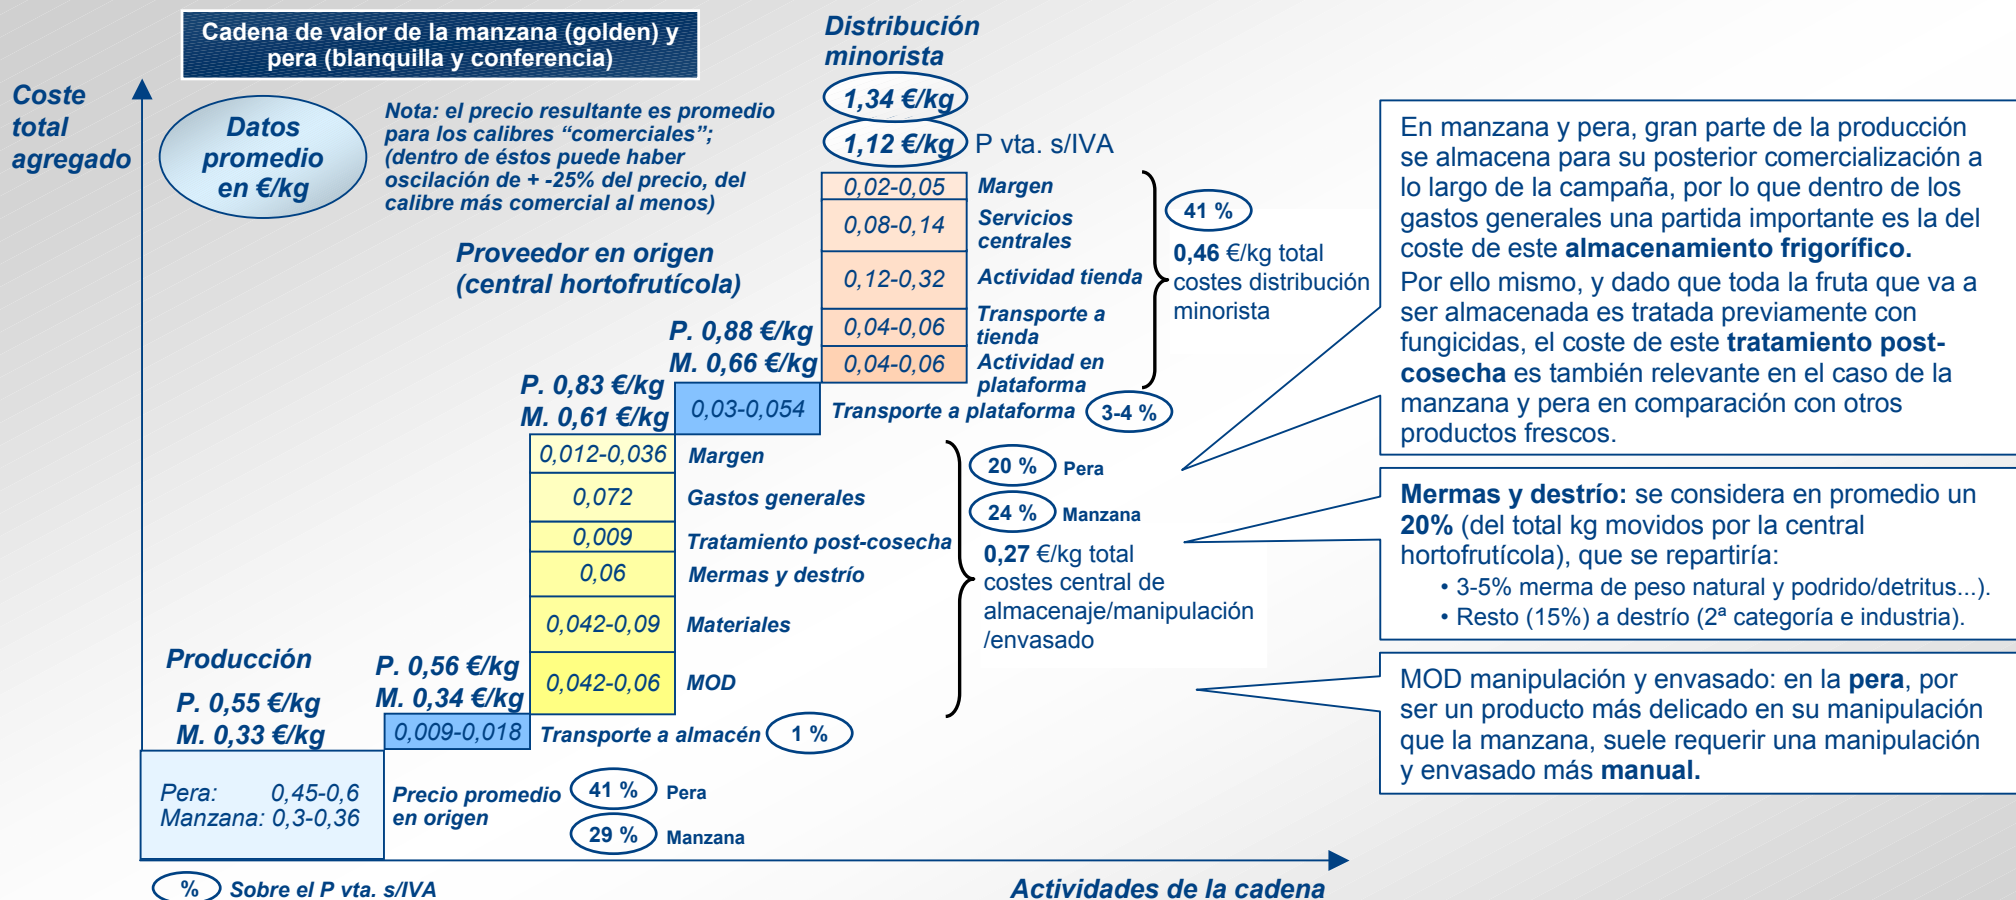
Cadena de valor de la manzana (golden) y pera (blanquilla y conferencia)

Coste total agregado

Datos promedio en €/kg

Nota: el precio resultante es promedio para los calibres "comerciales"; (dentro de éstos puede haber oscilación de + -25% del precio, del calibre más comercial al menos)

Distribución minorista

1,34 €/kg

1,12 €/kg P vta. s/IVA

| 0,02-0,05 | Margen |
|---|---|
| 0,08-0,14 | Servicios centrales |
| 0,12-0,32 | Actividad tienda |
| 0,04-0,06 | Transporte a tienda |
| 0,04-0,06 | Actividad en plataforma |

41 %

0,46 €/kg total costes distribución minorista

Proveedor en origen (central hortofrutícola)

P. 0,88 €/kg
M. 0,66 €/kg

P. 0,83 €/kg
M. 0,61 €/kg

0,03-0,054 Transporte a plataforma 3-4 %

| 0,012-0,036 | Margen |
|---|---|
| 0,072 | Gastos generales |
| 0,009 | Tratamiento post-cosecha |
| 0,06 | Mermas y destrío |
| 0,042-0,09 | Materiales |
| 0,042-0,06 | MOD |

20 % Pera

24 % Manzana

0,27 €/kg total costes central de almacenaje/manipulación /envasado

Producción

P. 0,55 €/kg
M. 0,33 €/kg

P. 0,56 €/kg
M. 0,34 €/kg

0,009-0,018 Transporte a almacén 1 %

Pera: 0,45-0,6
Manzana: 0,3-0,36

Precio promedio en origen

41 % Pera

29 % Manzana

% Sobre el P vta. s/IVA

Actividades de la cadena

En manzana y pera, gran parte de la producción se almacena para su posterior comercialización a lo largo de la campaña, por lo que dentro de los gastos generales una partida importante es la del coste de este **almacenamiento frigorífico.**
Por ello mismo, y dado que toda la fruta que va a ser almacenada es tratada previamente con fungicidas, el coste de este **tratamiento post-cosecha** es también relevante en el caso de la manzana y pera en comparación con otros productos frescos.

**Mermas y destrío:** se considera en promedio un **20%** (del total kg movidos por la central hortofrutícola), que se repartiría:
• 3-5% merma de peso natural y podrido/detritus...).
• Resto (15%) a destrío (2ª categoría e industria).

MOD manipulación y envasado: en la **pera**, por ser un producto más delicado en su manipulación que la manzana, suele requerir una manipulación y envasado más **manual.**